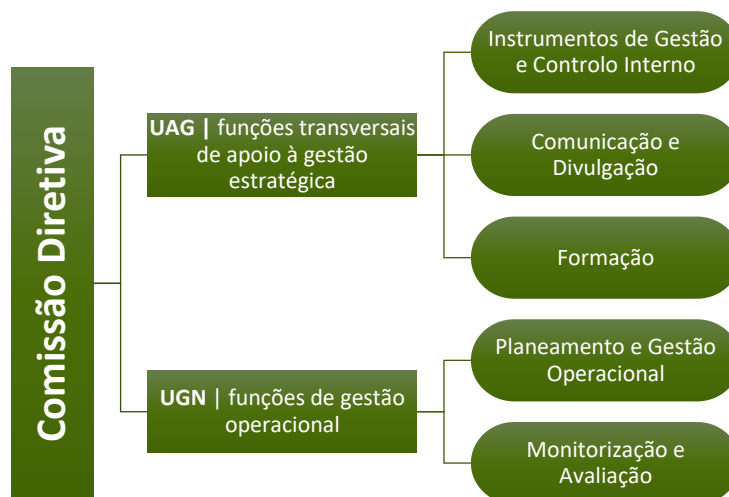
Comissão Diretiva

UAG | funções transversais de apoio à gestão estratégica

Instrumentos de Gestão e Controlo Interno

Comunicação e Divulgação

Formação

UGN | funções de gestão operacional

Planeamento e Gestão Operacional

Monitorização e Avaliação